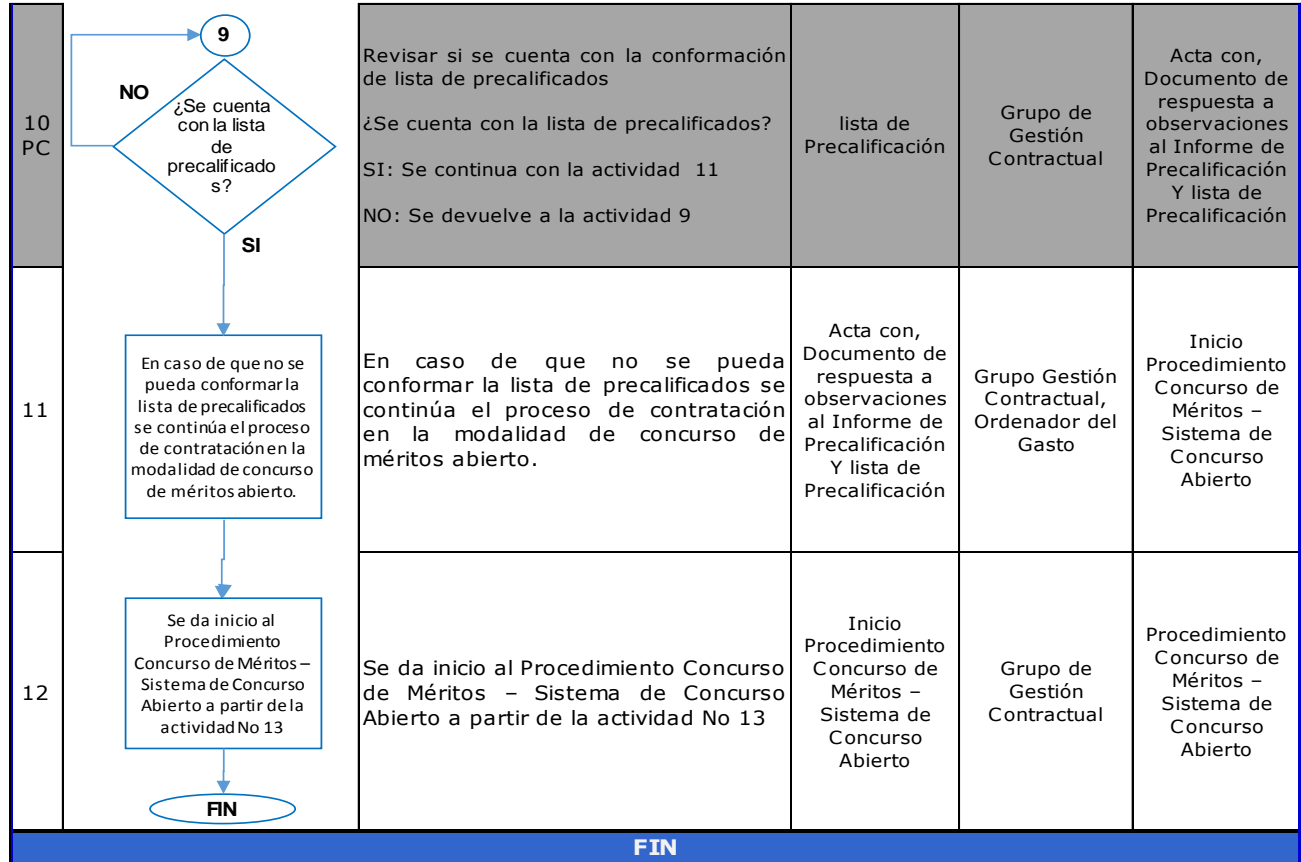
| 10 PC | 9 NO ¿Se cuenta con la lista de precalificado s? SI | Revisar si se cuenta con la conformación de lista de precalificados ¿Se cuenta con la lista de precalificados? SI: Se continua con la actividad 11 NO: Se devuelve a la actividad 9 | lista de Precalificación | Grupo de Gestión Contractual | Acta con, Documento de respuesta a observaciones al Informe de Precalificación Y lista de Precalificación |
|---|---|---|---|---|---|
| 11 | En caso de que no se pueda conformar la lista de precalificados se continúa el proceso de contratación en la modalidad de concurso de méritos abierto. | En caso de que no se pueda conformar la lista de precalificados se continúa el proceso de contratación en la modalidad de concurso de méritos abierto. | Acta con, Documento de respuesta a observaciones al Informe de Precalificación Y lista de Precalificación | Grupo Gestión Contractual, Ordenador del Gasto | Inicio Procedimiento Concurso de Méritos – Sistema de Concurso Abierto |
| 12 | Se da inicio al Procedimiento Concurso de Méritos – Sistema de Concurso Abierto a partir de la actividad No 13 FIN | Se da inicio al Procedimiento Concurso de Méritos – Sistema de Concurso Abierto a partir de la actividad No 13 | Inicio Procedimiento Concurso de Méritos – Sistema de Concurso Abierto | Grupo de Gestión Contractual | Procedimiento Concurso de Méritos – Sistema de Concurso Abierto |

FIN